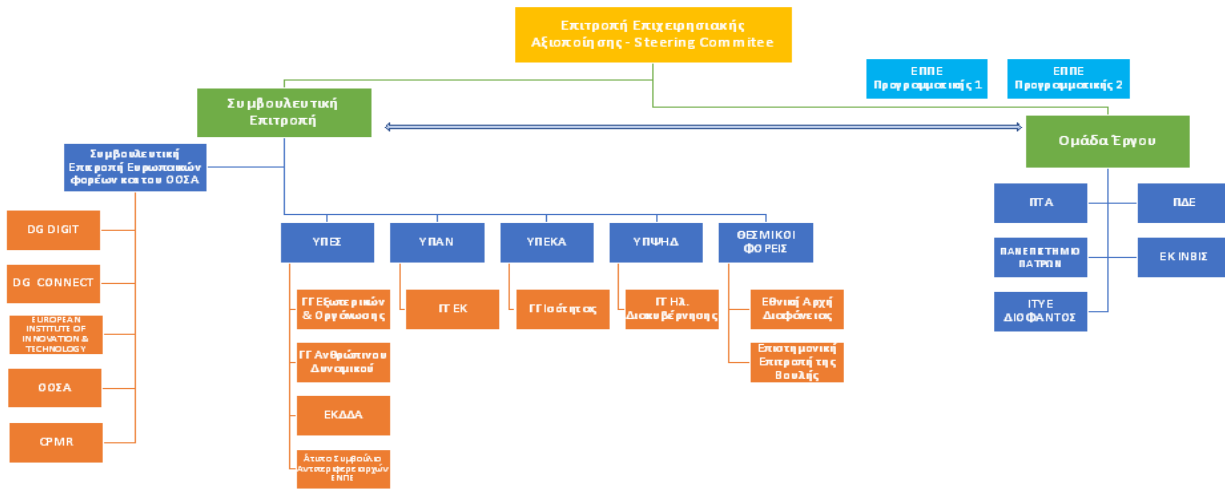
Επιτροπή Επιχειρησιακής Αξιοποίησης - Steering Commitee

ΕΠΠΕ Προγραμματικής 1

ΕΠΠΕ Προγραμματικής 2

Συμβουλευτική Επιτροπή

Ομάδα Έργου

Συμβουλευτική Επιτροπή Ευρωπαϊκών φορέων και του ΟΟΣΑ

DG DIGIT

DG CONNECT

EUROPEAN INSTITUTE OF INNOVATION & TECHNOLOGY

ΟΟΣΑ

CPMR

ΥΠΕΣ

ΥΠΑΝ

ΥΠΕΚΑ

ΥΠΨΗΔ

ΘΕΣΜΙΚΟΙ ΦΟΡΕΙΣ

ΓΓ Εξωτερικών & Οργάνωσης

ΓΓ Ανθρώπινου Δυναμικού

ΕΚΔΔΑ

Άτυπο Συμβούλιο Αντιπροσώπων ΕΝΠΕ

ΓΓ ΕΚ

ΓΓ Ισότητας

ΓΓ Ηλ. Διακυβέρνησης

Εθνική Αρχή Διαφάνειας

Επιστημονική Επιτροπή της Βουλής

ΠΤΑ

ΠΔΕ

ΠΑΝΕΠΙΣΤΗΜΙΟ ΠΑΤΡΩΝ

ΕΚ ΙΝΒΙΣ

ΙΤΥΕ ΔΙΟΦΑΝΤΟΣ